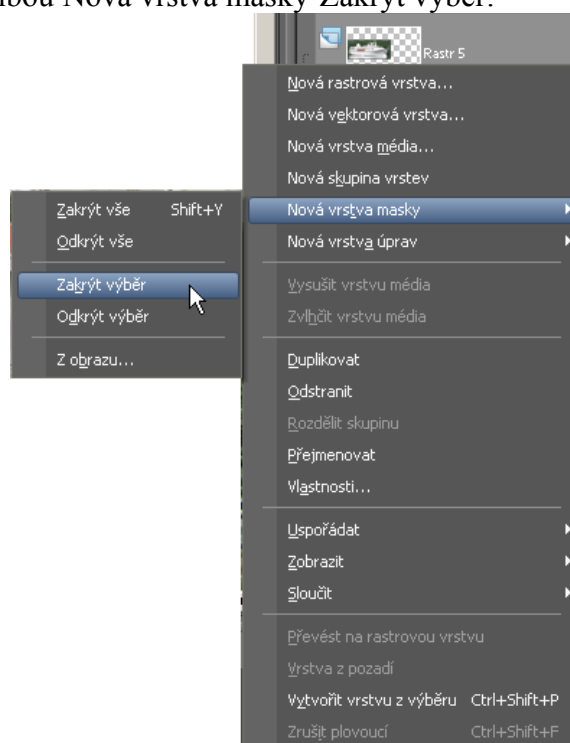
bou Nová vrstva masky-Zakrýt výběr.

Rastr 5

Nová rastrová vrstva...
Nová vektorová vrstva...
Nová vrstva média...
Nová skupina vrstev
Nová vrstva masky
Nová vrstva úprav
Vysušit vrstvu média
Zvlhčit vrstvu média
Duplikovat
Odstranit
Rozdělit skupinu
Přejmenovat
Vlastnosti...
Uspořádat
Zobrazit
Sloučit
Převést na rastrovou vrstvu
Vrstva z pozadí
Vytvořit vrstvu z výběru Ctrl+Shift+P
Zrušit plovoucí Ctrl+Shift+F

Zakrýt vše Shift+Y
Odkrýt vše
Zakrýt výběr
Odkrýt výběr
Z obrazu...